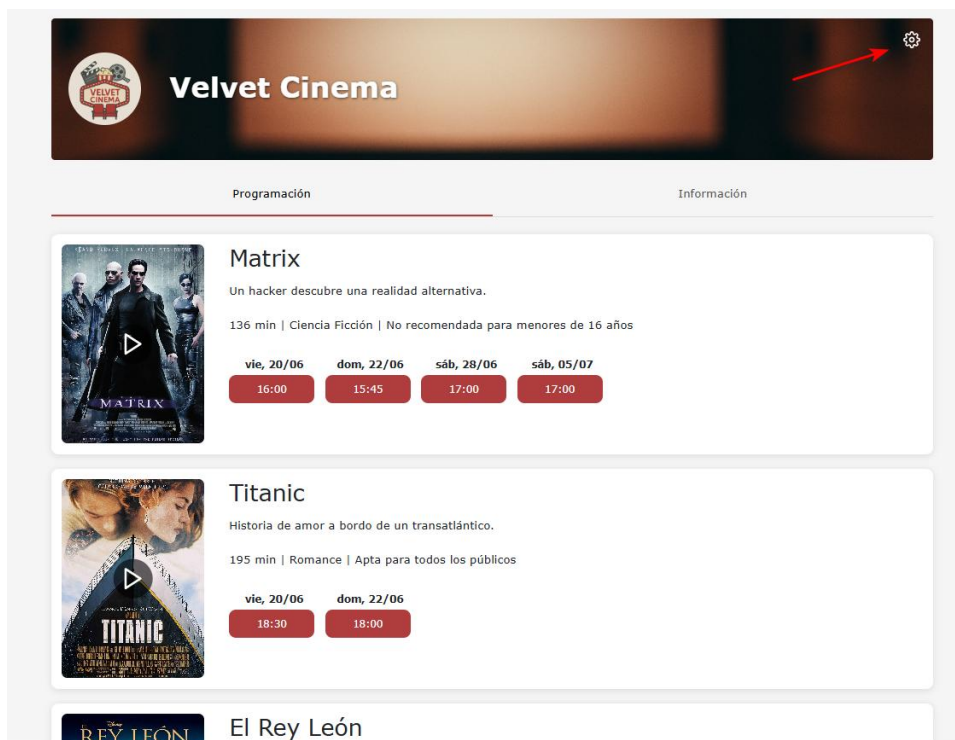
VELVET CINEMA

Velvet Cinema

Programación

Información

MATRIX

Matrix

Un hacker descubre una realidad alternativa.

136 min | Ciencia Ficción | No recomendada para menores de 16 años

vie, 20/06
16:00

dom, 22/06
15:45

sáb, 28/06
17:00

sáb, 05/07
17:00

TITANIC

Titanic

Historia de amor a bordo de un transatlántico.

195 min | Romance | Apta para todos los públicos

vie, 20/06
18:30

dom, 22/06
18:00

REY LEÓN

El Rey León